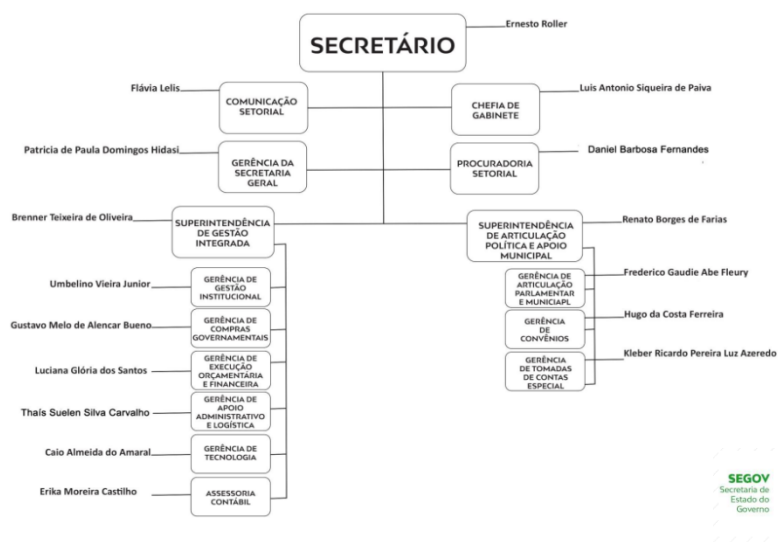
SECRETÁRIO
Ernesto Roller

Flávia Lelis
COMUNICAÇÃO SETORIAL

CHEFIA DE GABINETE
Luis Antonio Siqueira de Paiva

Patrícia de Paula Domingos Hidasi
GERÊNCIA DA SECRETARIA GERAL

PROCURADORIA SETORIAL
Daniel Barbosa Fernandes

Brenner Teixeira de Oliveira
SUPERINTENDÊNCIA DE GESTÃO INTEGRADA

SUPERINTENDÊNCIA DE ARTICULAÇÃO POLÍTICA E APOIO MUNICIPAL
Renato Borges de Farias

Umbelino Vieira Junior
GERÊNCIA DE GESTÃO INSTITUCIONAL

Gustavo Melo de Alencar Bueno
GERÊNCIA DE COMPRAS GOVERNAMENTAIS

Luciana Glória dos Santos
GERÊNCIA DE EXECUÇÃO ORÇAMENTÁRIA E FINANCEIRA

Thaís Suelen Silva Carvalho
GERÊNCIA DE APOIO ADMINISTRATIVO E LOGÍSTICA

Caio Almeida do Amaral
GERÊNCIA DE TECNOLOGIA

Erika Moreira Castilho
ASSESSORIA CONTÁBIL

GERÊNCIA DE ARTICULAÇÃO PARLAMENTAR E MUNICIAPL
Frederico Gaudie Abe Fleury

GERÊNCIA DE CONVÊNIOS
Hugo da Costa Ferreira

GERÊNCIA DE TOMADAS DE CONTAS ESPECIAL
Kleber Ricardo Pereira Luz Azeredo

SEGOV
Secretaria de Estado do Governo